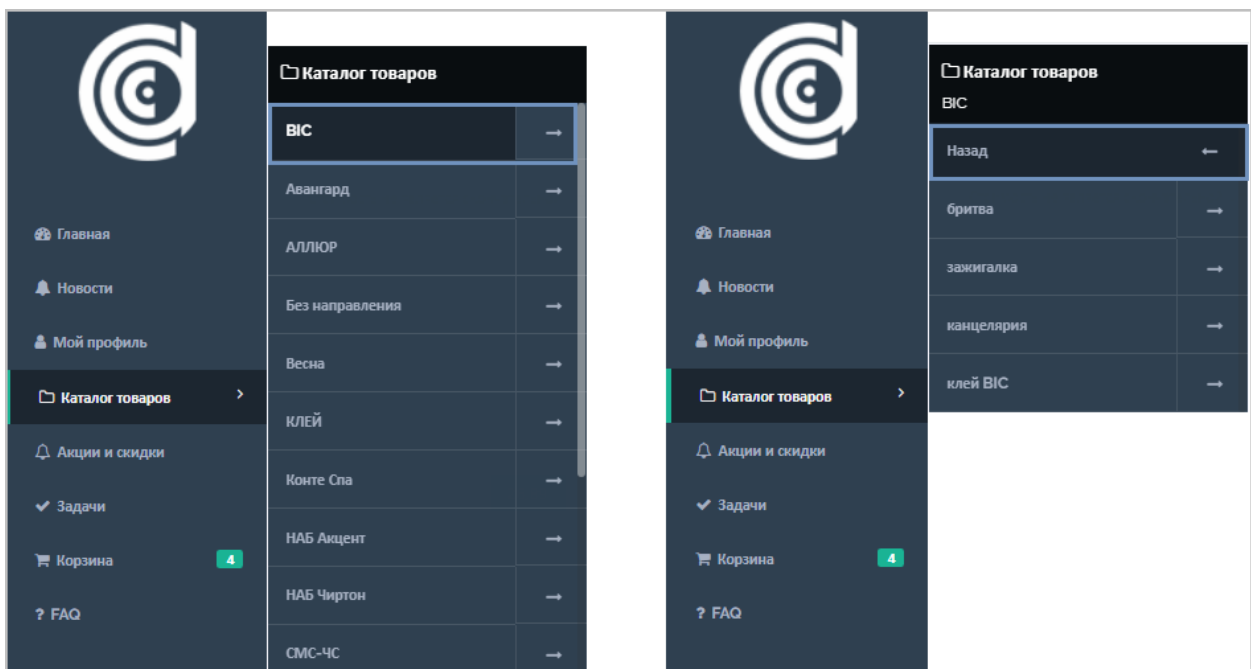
Главная
Новости
Мой профиль
Каталог товаров
Акции и скидки
Задачи
Корзина 4
? FAQ

Каталог товаров
BIC →
Авангард →
АЛЛЮР →
Без направления →
Весна →
КЛЕЙ →
Конте Спа →
НАБ Акцент →
НАБ Чиртон →
СМС-ЧС →

Главная
Новости
Мой профиль
Каталог товаров
Акции и скидки
Задачи
Корзина 4
? FAQ

Каталог товаров
BIC
Назад ←
бритва →
зажигалка →
канцелярия →
клей BIC →